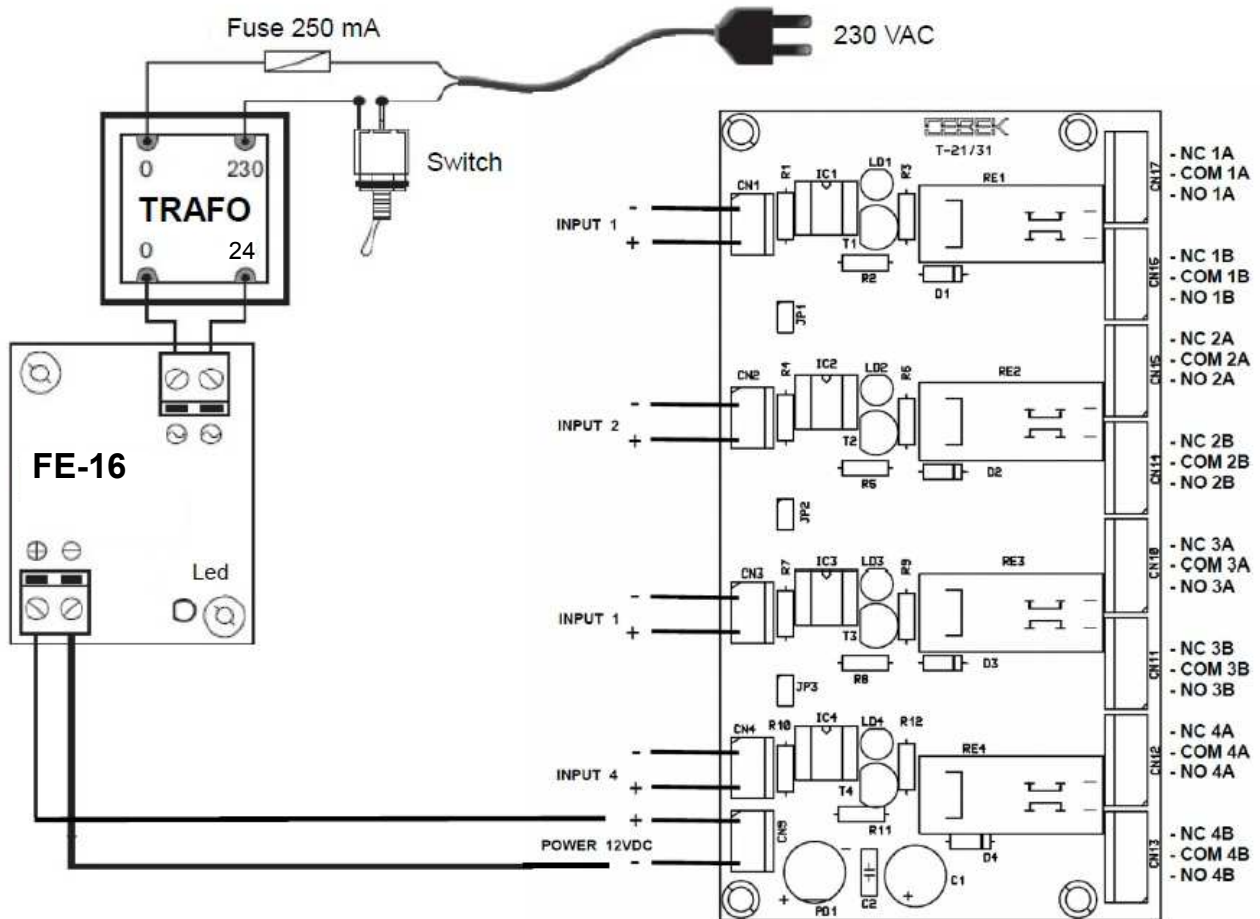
Fuse 250 mA

230 VAC

0 230
TRAFO
0 24

Switch

FE-16

Led

CEBEK
T-21/31

INPUT 1
-
+

CN1 R1 IC1 LD1 R3 RE1 T1 R2 D1 JP1

INPUT 2
-
+

CN2 R4 IC2 LD2 R5 RE2 T2 R6 D2 JP2

INPUT 1
-
+

CN3 R7 IC3 LD3 R9 RE3 T3 R8 D3 JP3

INPUT 4
-
+

CN4 R10 IC4 LD4 R12 RE4 T4 R11 D4

+
POWER 12VDC
-

CN9 PD1 C2 C1

CN17
- NC 1A
- COM 1A
- NO 1A

CN16
- NC 1B
- COM 1B
- NO 1B

CN15
- NC 2A
- COM 2A
- NO 2A

CN14
- NC 2B
- COM 2B
- NO 2B

CN10
- NC 3A
- COM 3A
- NO 3A

CN11
- NC 3B
- COM 3B
- NO 3B

CN12
- NC 4A
- COM 4A
- NO 4A

CN13
- NC 4B
- COM 4B
- NO 4B